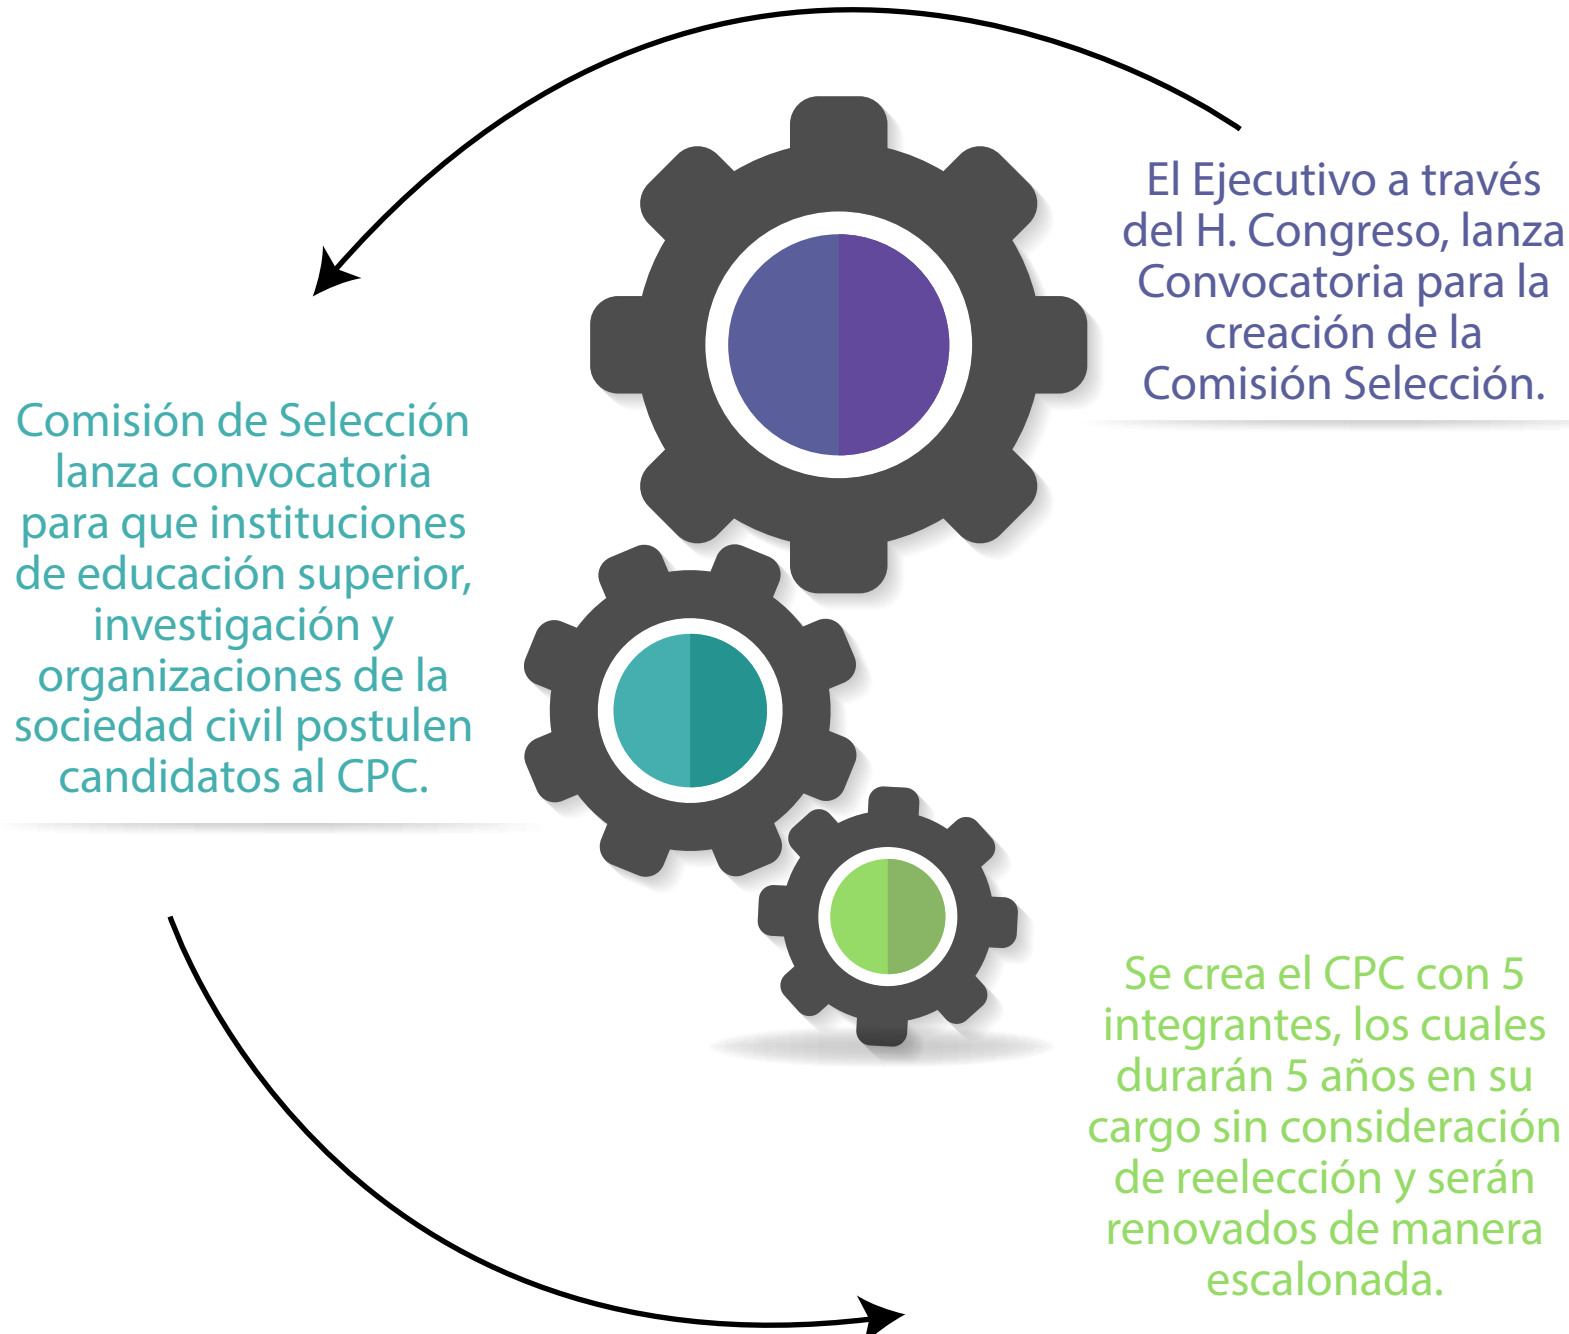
El Ejecutivo a través del H. Congreso, lanza Convocatoria para la creación de la Comisión Selección.

Comisión de Selección lanza convocatoria para que instituciones de educación superior, investigación y organizaciones de la sociedad civil postulen candidatos al CPC.

Se crea el CPC con 5 integrantes, los cuales durarán 5 años en su cargo sin consideración de reelección y serán renovados de manera escalonada.